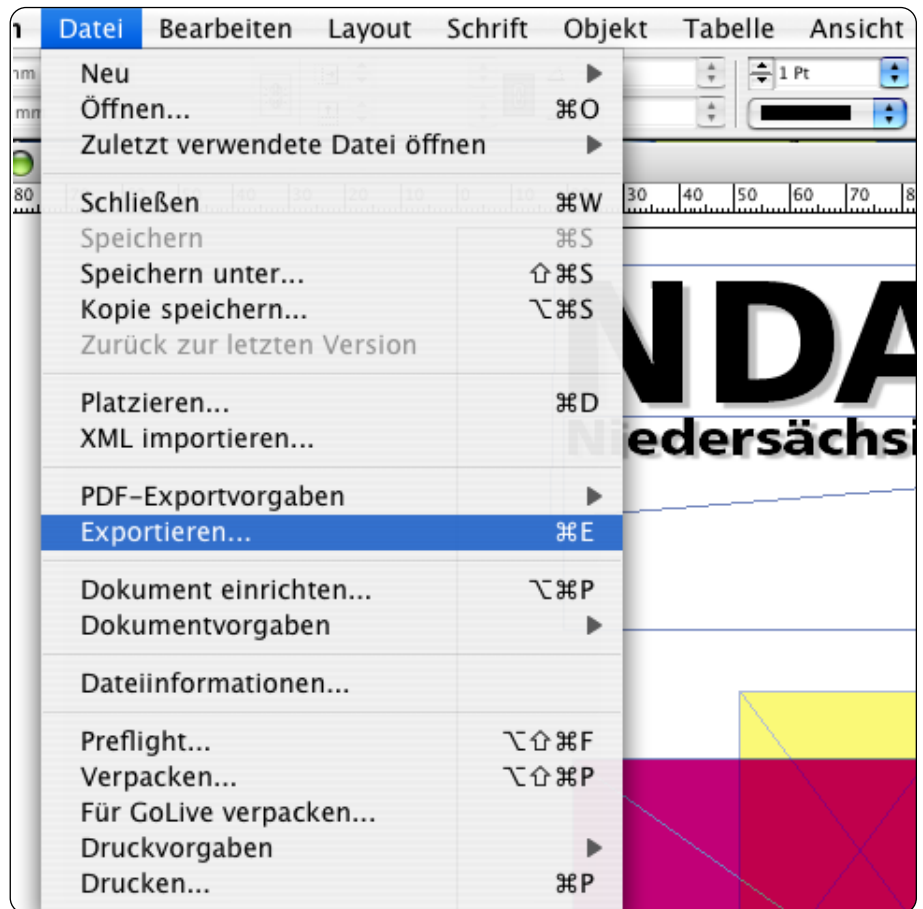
n Datei Bearbeiten Layout Schrift Objekt Tabelle Ansicht

Neu
Öffnen... ⌘O
Zuletzt verwendete Datei öffnen

Schließen ⌘W
Speichern ⌘S
Speichern unter... ⇧⌘S
Kopie speichern... ⌥⌘S
Zurück zur letzten Version

Platzieren... ⌘D
XML importieren...

PDF-Exportvorgaben
Exportieren... ⌘E

Dokument einrichten... ⌥⌘P
Dokumentvorgaben

Dateiinformationen...

Preflight... ⌥⇧⌘F
Verpacken... ⌥⇧⌘P
Für GoLive verpacken...
Druckvorgaben
Drucken... ⌘P

1 Pt

80 30 40 50 60 70 8

NDA
Niedersächsi